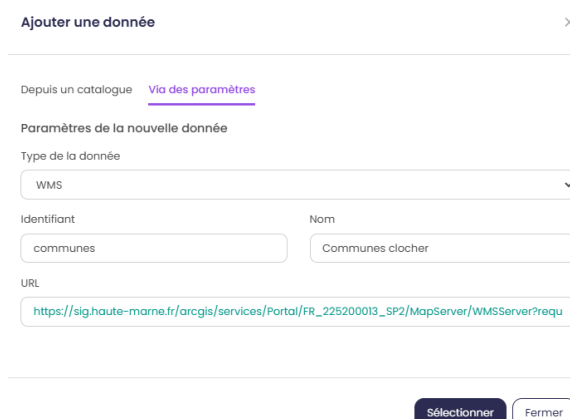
Ajouter une donnée

Depuis un catalogue Via des paramètres

Paramètres de la nouvelle donnée

Type de la donnée

WMS

Identifiant

communes

Nom

Communes clocher

URL

https://sig.haute-marne.fr/arcgis/services/Portal/FR_225200013_SP2/MapServer/WMSServer?requ

Sélectionner Fermer